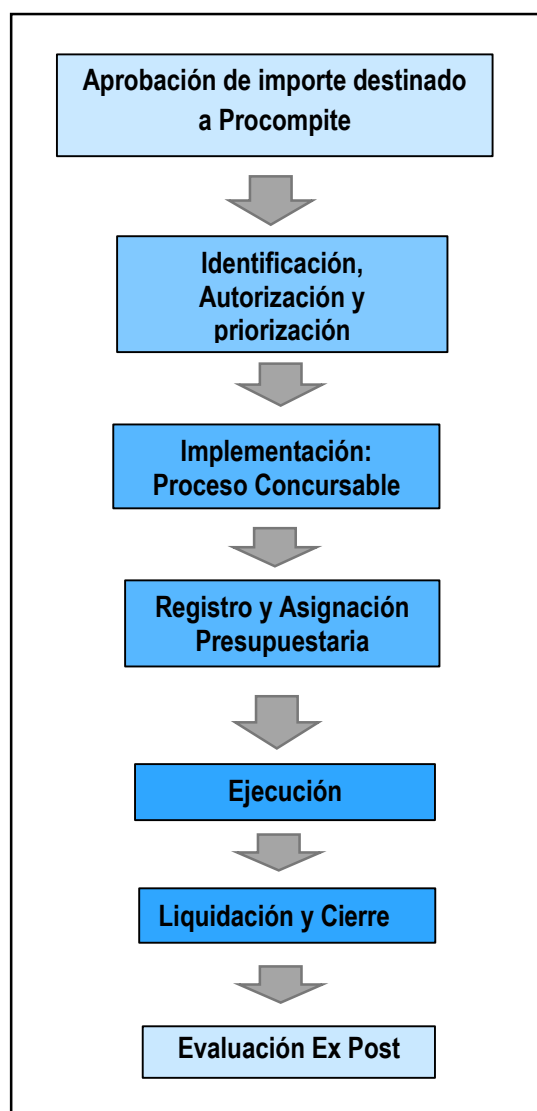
Aprobación de importe destinado a Procompite

Identificación, Autorización y priorización

Implementación: Proceso Concursable

Registro y Asignación Presupuestaria

Ejecución

Liquidación y Cierre

Evaluación Ex Post